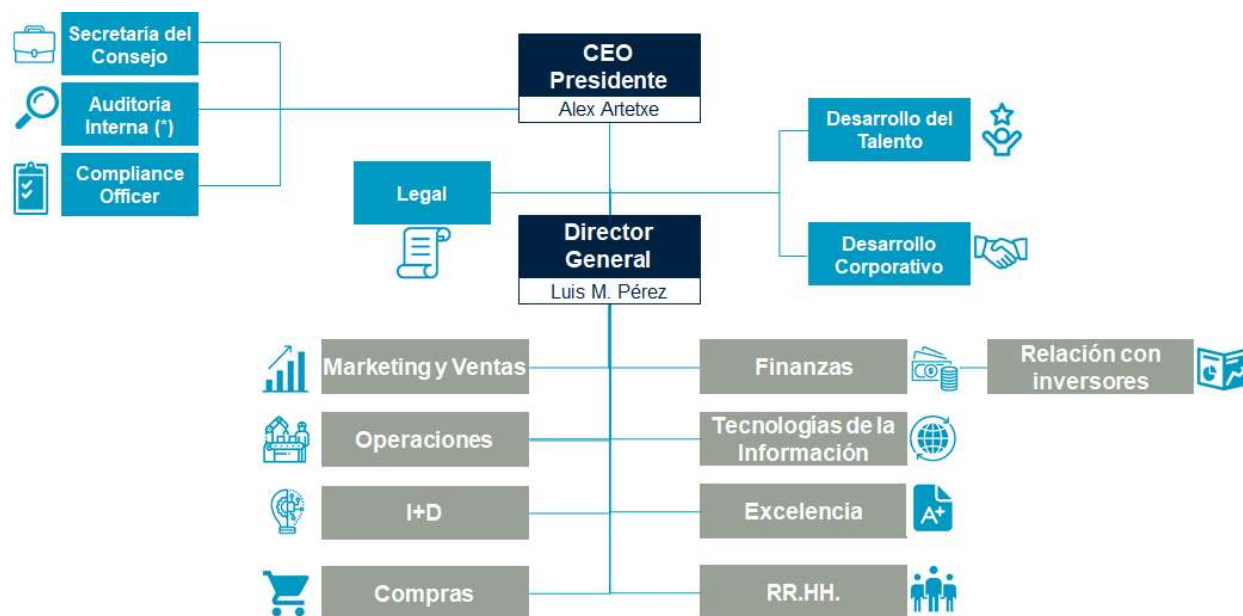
Secretaría del Consejo

Auditoría Interna (*)

Compliance Officer

CEO Presidente
Alex Artetxe

Desarrollo del Talento

Legal

Director General
Luis M. Pérez

Desarrollo Corporativo

Marketing y Ventas

Finanzas

Relación con inversores

Operaciones

Tecnologías de la Información

I+D

Excelencia

A+

Compras

RR.HH.